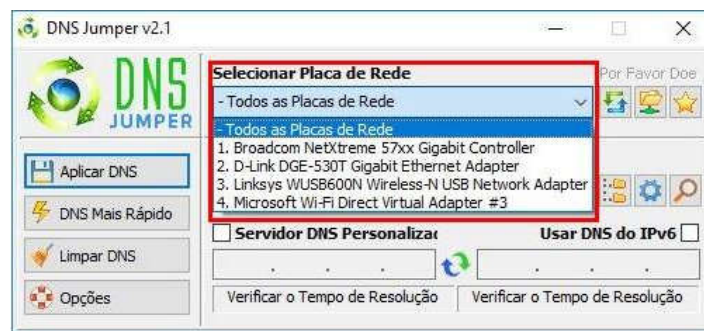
DNS Jumper v2.1

DNS JUMPER

Selecionar Placa de Rede

Por Favor Doe

- Todos as Placas de Rede

- Todos as Placas de Rede
1. Broadcom NetXtreme 57xx Gigabit Controller
2. D-Link DGE-530T Gigabit Ethernet Adapter
3. Linksys WUSB600N Wireless-N USB Network Adapter
4. Microsoft Wi-Fi Direct Virtual Adapter #3

Aplicar DNS

DNS Mais Rápido

Limpar DNS

Opções

Servidor DNS Personalizac

Usar DNS do IPv6

Verificar o Tempo de Resolução

Verificar o Tempo de Resolução